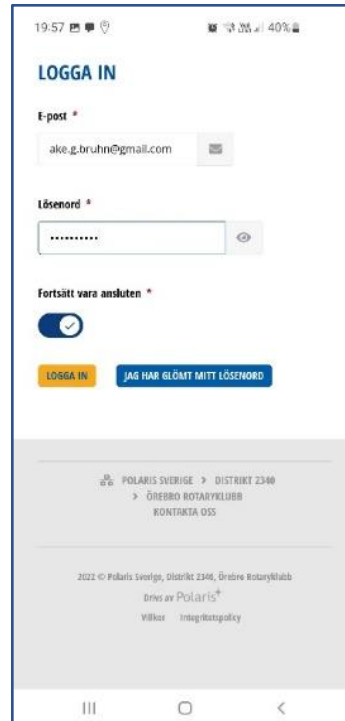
19:57 40%

LOGGA IN

E-post *

ake.g.bruhn@gmail.com

Lösenord *

..........

Fortsätt vara ansluten *

LOGGA IN

JAG HAR GLÖMT MITT LÖSENORD

POLARIS SVERIGE > DISTRIKT 2340 > ÖREBRO ROTARYKLUBB

KONTAKTA OSS

2022 © Polaris Sverige, Distrikt 2340, Örebro Rotaryklubb

Drivs av Polaris+

Villkor Integritetspolicy